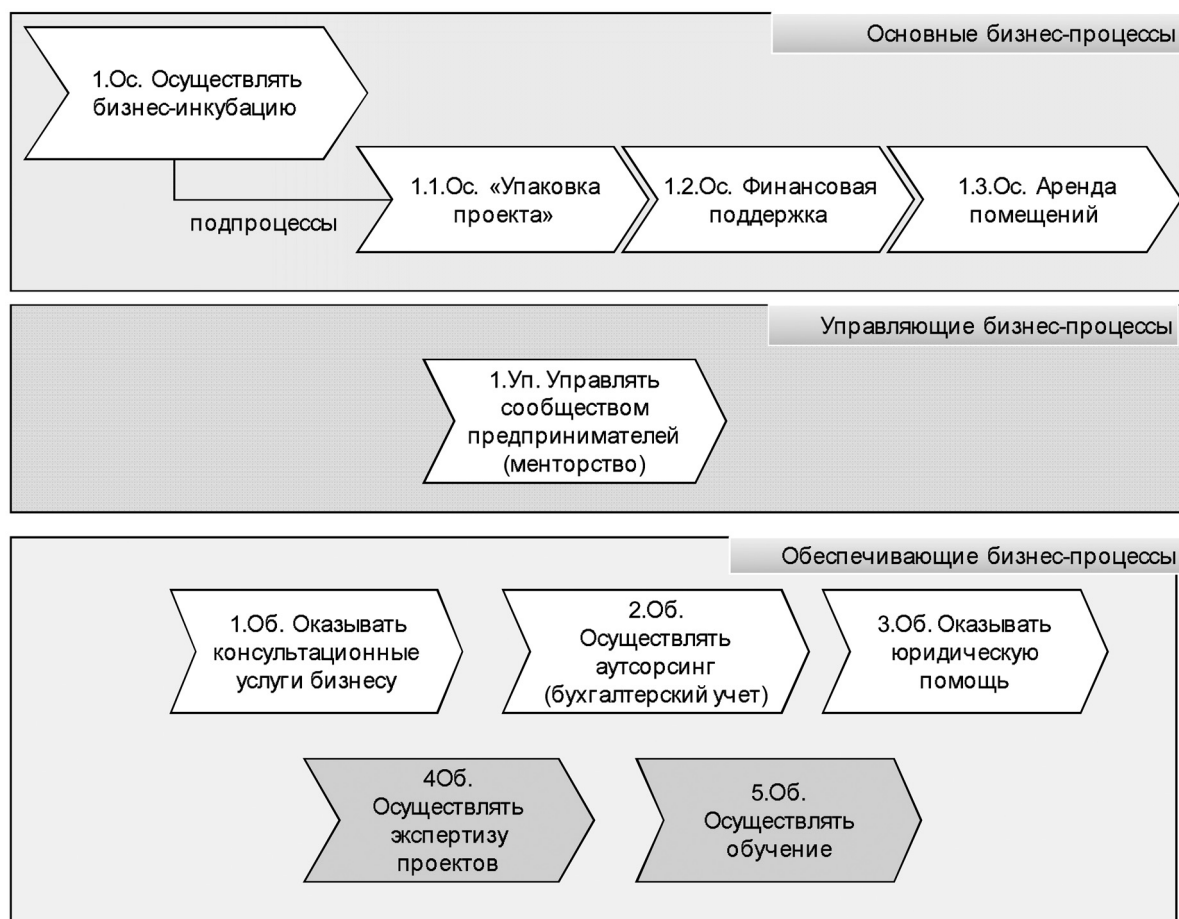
Основные бизнес-процессы

1.Ос. Осуществлять бизнес-инкубацию

подпроцессы

1.1.Ос. «Упаковка проекта»

1.2.Ос. Финансовая поддержка

1.3.Ос. Аренда помещений

Управляющие бизнес-процессы

1.Уп. Управлять сообществом предпринимателей (менторство)

Обеспечивающие бизнес-процессы

1.Об. Оказывать консультационные услуги бизнесу

2.Об. Осуществлять аутсорсинг (бухгалтерский учет)

3.Об. Оказывать юридическую помощь

4Об. Осуществлять экспертизу проектов

5.Об. Осуществлять обучение